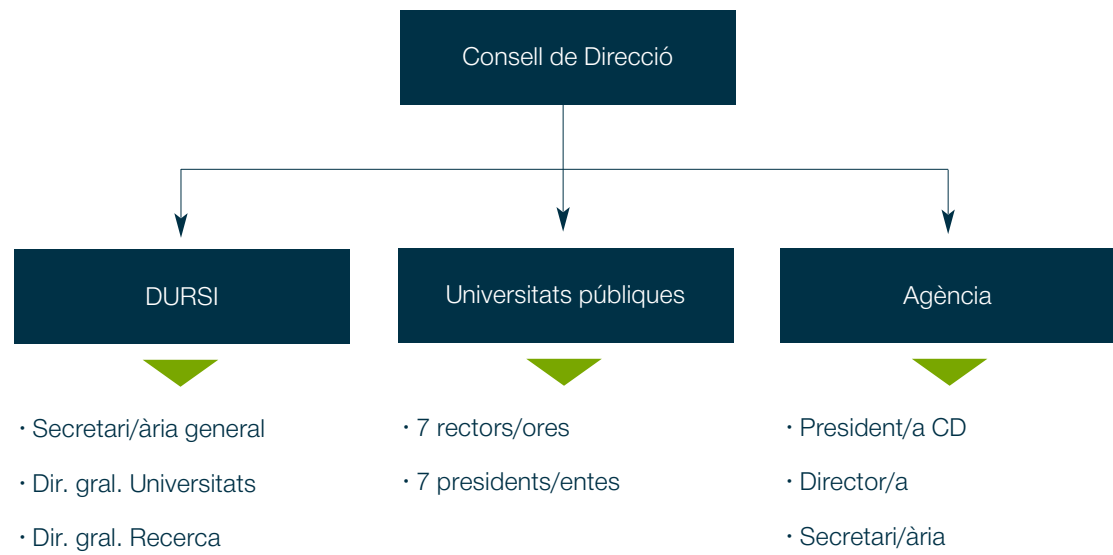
Consell de Direcció

DURSI

· Secretari/ària general

· Dir. gral. Universitats

· Dir. gral. Recerca

Universitats públiques

· 7 rectors/ores

· 7 presidents/entes

Agència

· President/a CD

· Director/a

· Secretari/ària